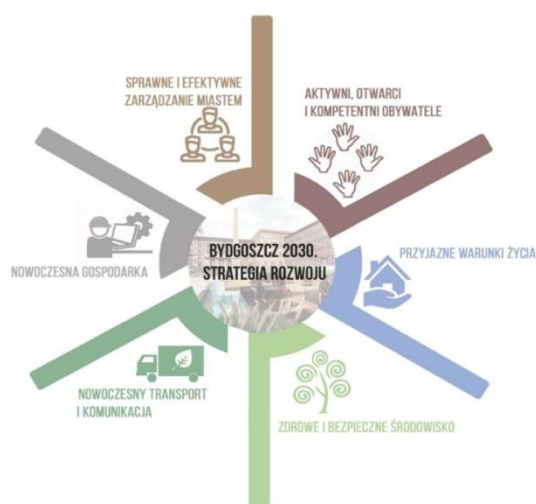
SPRAWNE I EFEKTYWNE ZARZĄDZANIE MIASTEM

AKTYWNI, OTWARCI I KOMPETENTNI OBYWATELE

NOWOCZESNA GOSPODARKA

BYDGOSZCZ 2030. STRATEGIA ROZWOJU

PRZYJAZNE WARUNKI ŻYCIA

NOWOCZESNY TRANSPORT I KOMUNIKACJA

ZDROWE I BEZPIECZNE ŚRODOWISKO